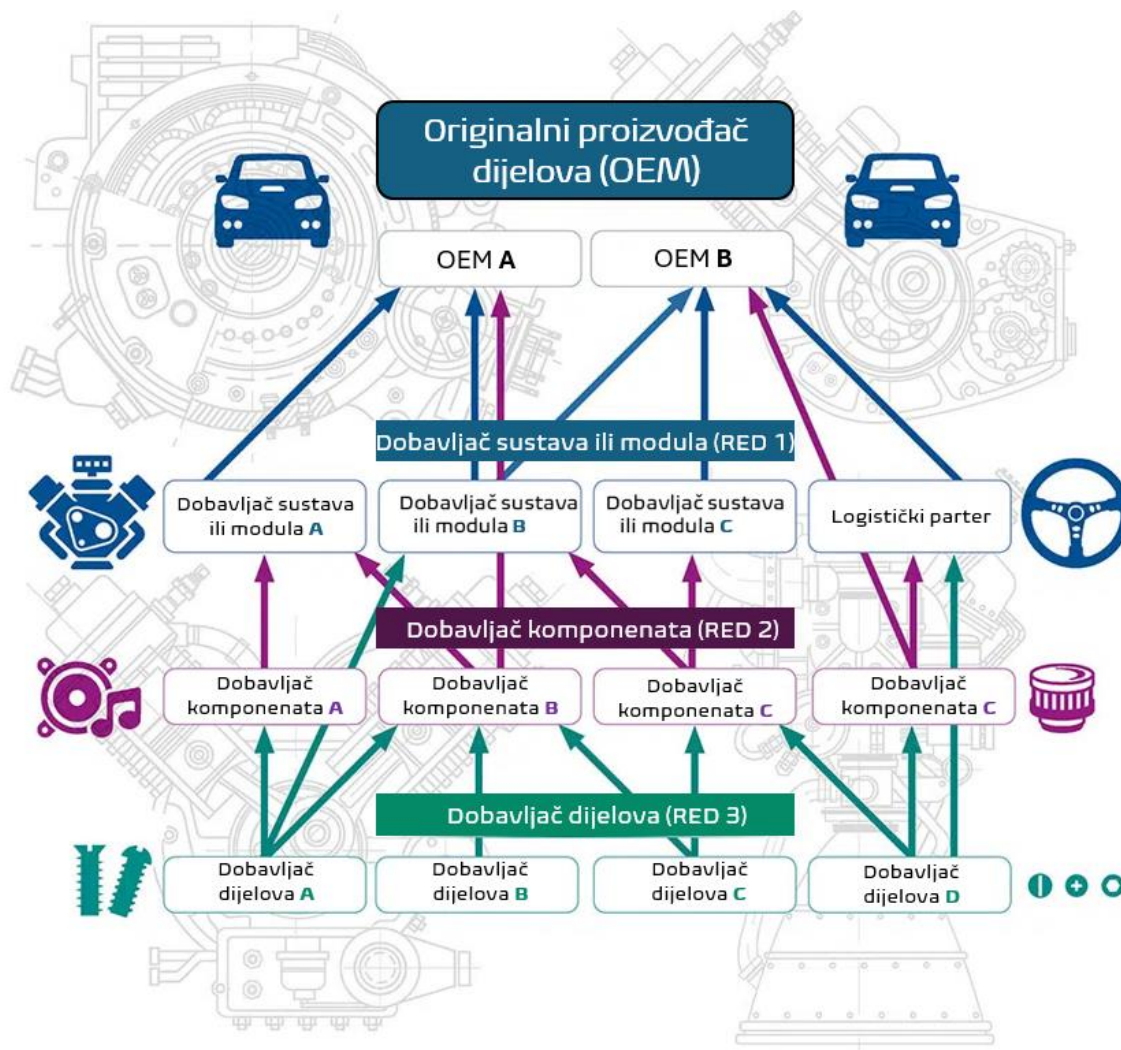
Originalni proizvođač dijelova (OEM)

OEM A

OEM B

Dobavljač sustava ili modula (RED 1)

Dobavljač sustava ili modula A

Dobavljač sustava ili modula B

Dobavljač sustava ili modula C

Logistički parter

Dobavljač komponenata (RED 2)

Dobavljač komponenata A

Dobavljač komponenata B

Dobavljač komponenata C

Dobavljač komponenata C

Dobavljač dijelova (RED 3)

Dobavljač dijelova A

Dobavljač dijelova B

Dobavljač dijelova C

Dobavljač dijelova D